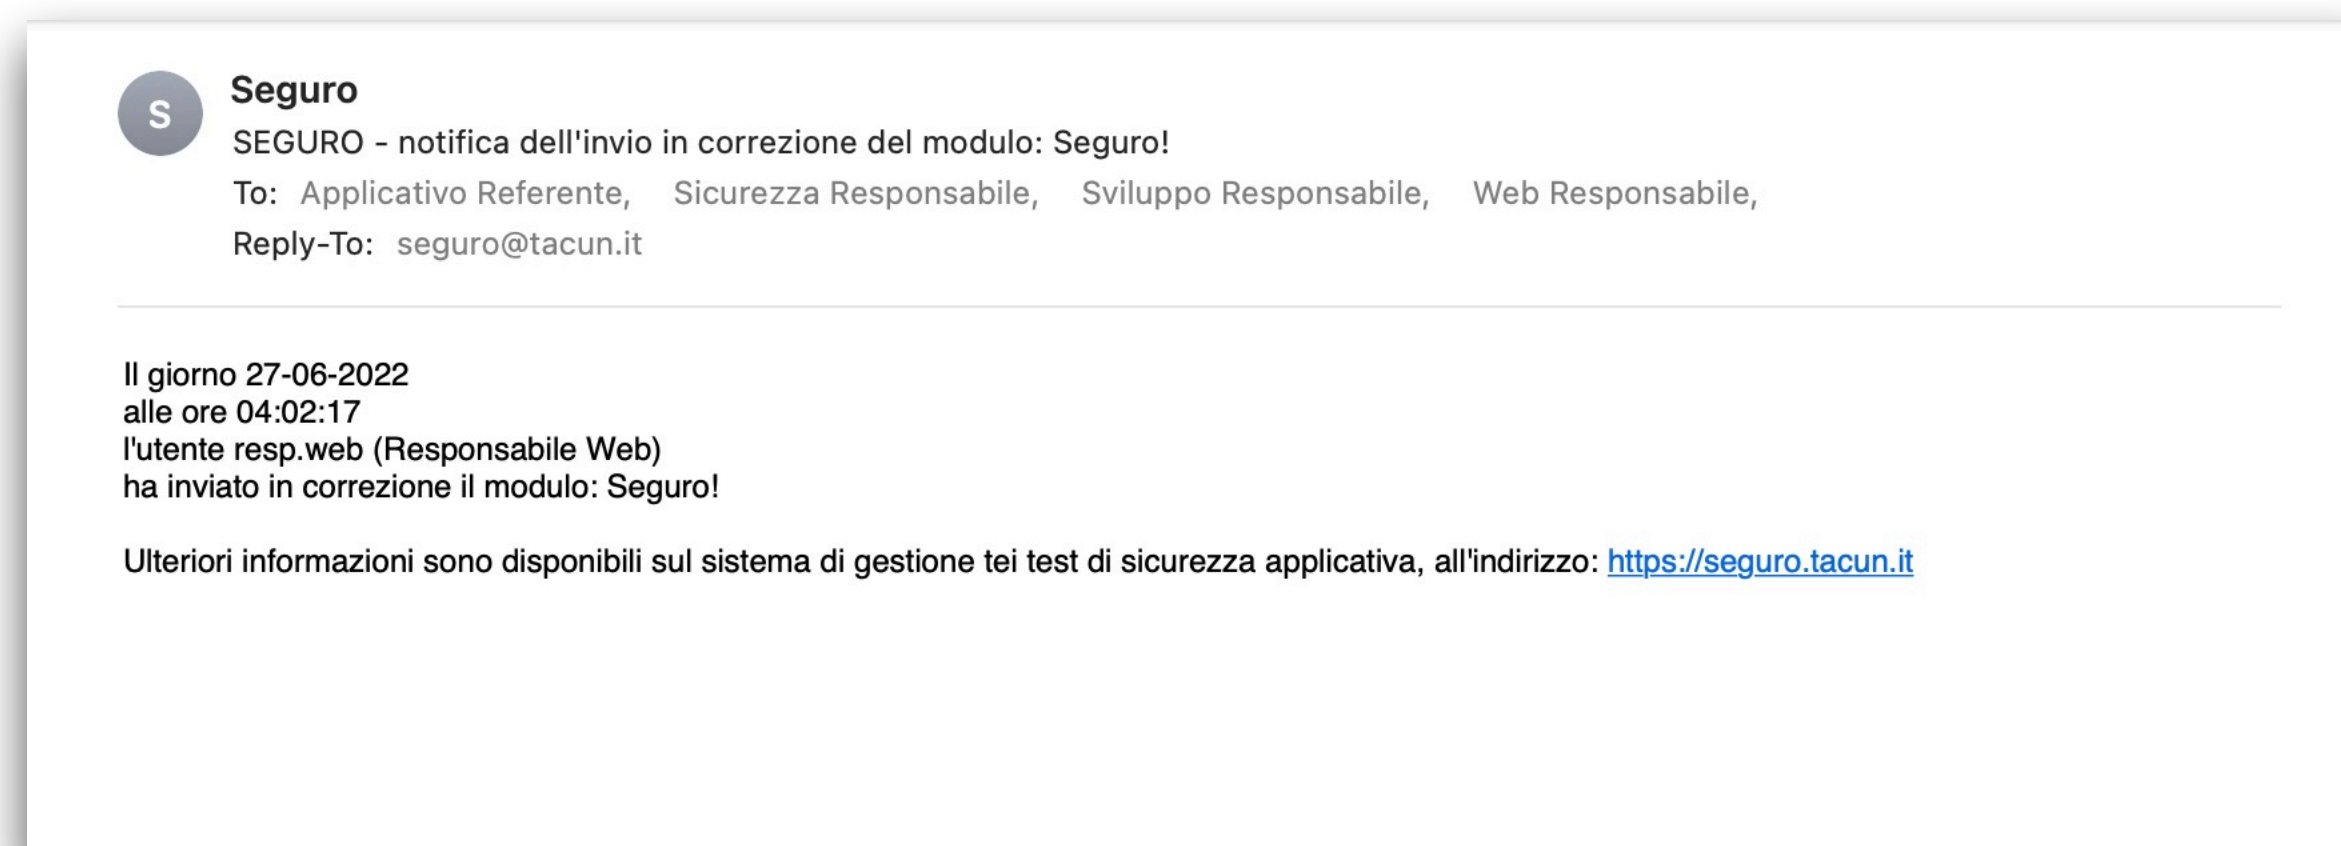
S

Seguro

SEGURO - notifica dell'invio in correzione del modulo: Seguro!

To: Applicativo Referente, Sicurezza Responsabile, Sviluppo Responsabile, Web Responsabile,

Reply-To: seguro@tacun.it

Il giorno 27-06-2022
alle ore 04:02:17
l'utente resp.web (Responsabile Web)
ha inviato in correzione il modulo: Seguro!

Ulteriori informazioni sono disponibili sul sistema di gestione tei test di sicurezza applicativa, all'indirizzo: https://seguro.tacun.it